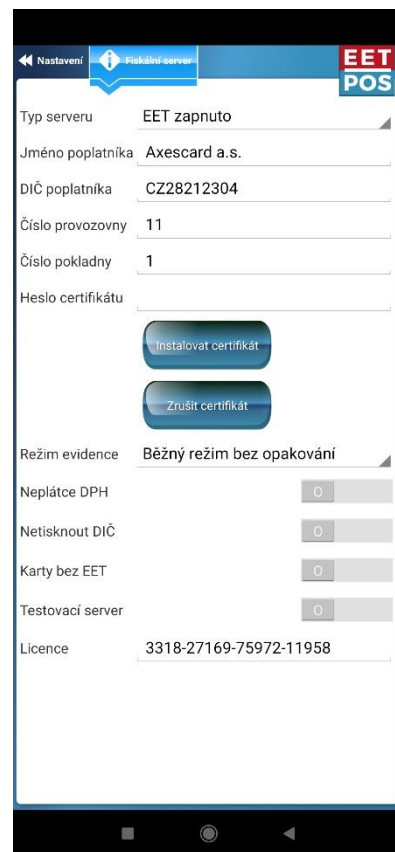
Nastavení
Fiskální server
EET POS

Typ serveru EET zapnuto
Jméno poplatníka Axescard a.s.
DIČ poplatníka CZ28212304
Číslo provozovny 11
Číslo pokladny 1
Heslo certifikátu

Instalovat certifikát
Zrušit certifikát

Režim evidence Běžný režim bez opakování
Neplátce DPH O
Netisknout DIČ O
Karty bez EET O
Testovací server O
Licence 3318-27169-75972-11958